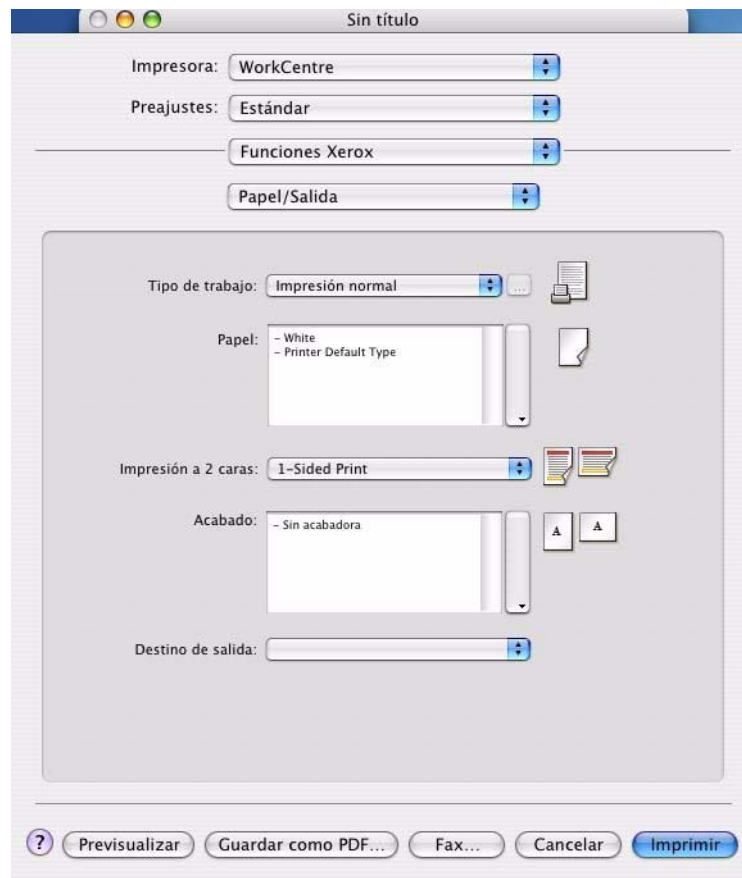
Sin título

Impresora: WorkCentre

Preajustes: Estándar

Funciones Xerox

Papel/Salida

Tipo de trabajo: Impresión normal

...

Papel: – White
– Printer Default Type

Impresión a 2 caras: 1-Sided Print

Acabado: – Sin acabadora

A A

Destino de salida:

? Previsualizar Guardar como PDF... Fax... Cancelar Imprimir